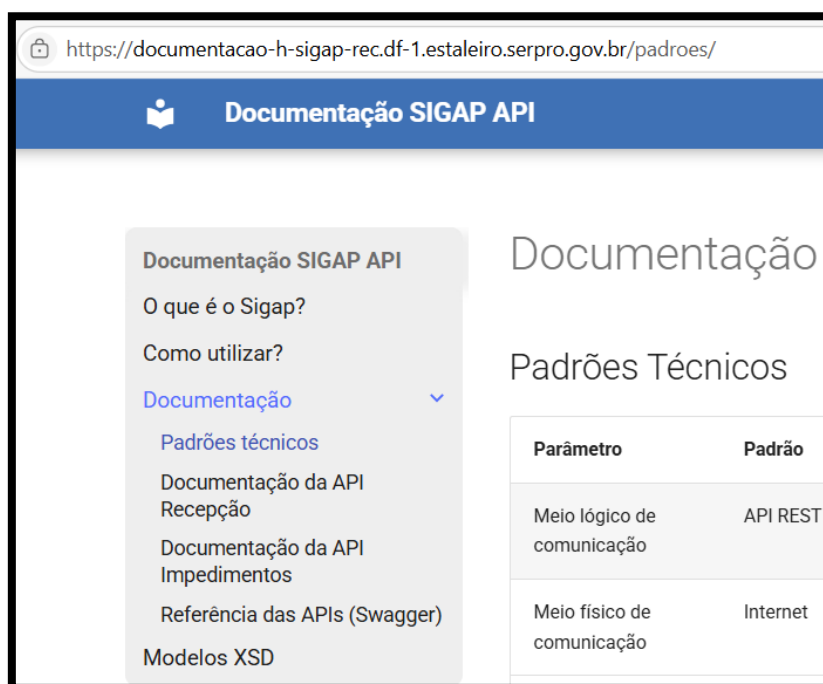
https://documentacao-h-sigap-rec.df-1.estaleiro.serpro.gov.br/padroes/

Documentação SIGAP API

Documentação SIGAP API
O que é o Sigap?
Como utilizar?
Documentação
Padrões técnicos
Documentação da API Recepção
Documentação da API Impedimentos
Referência das APIs (Swagger)
Modelos XSD

Documentação

Padrões Técnicos

| Parâmetro | Padrão |
|---|---|
| Meio lógico de comunicação | API REST |
| Meio físico de comunicação | Internet |